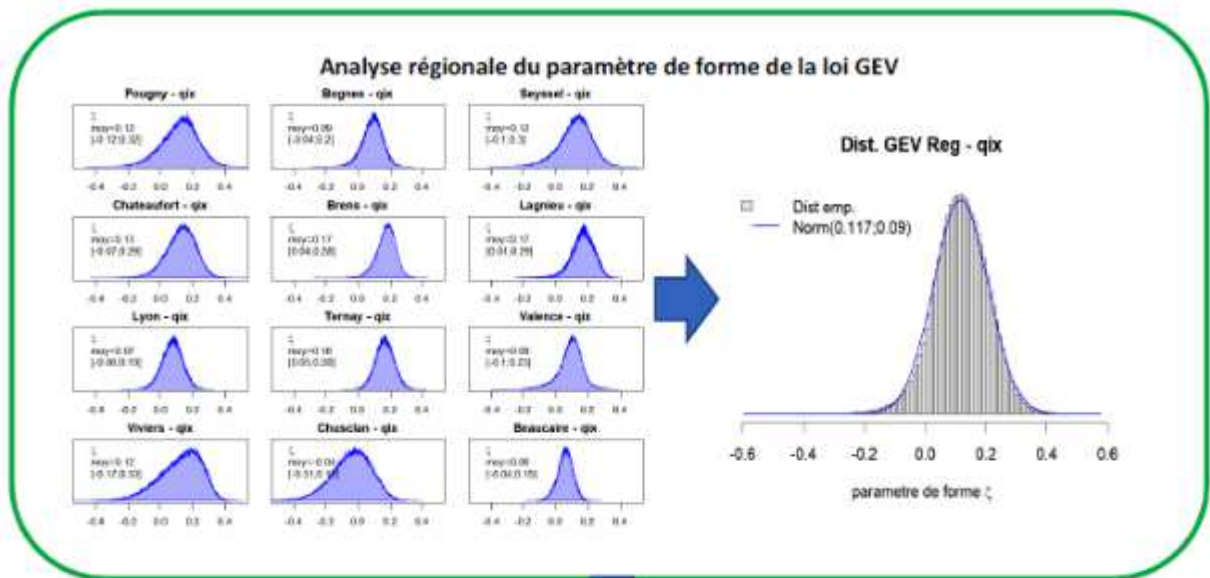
Analyse régionale du paramètre de forme de la loi GEV

Pougny - qix
ξ
moy=0.12
[-0.12;0.32]
-0.4 -0.2 0.0 0.2 0.4

Bognes - qix
ξ
moy=0.09
[-0.04;0.2]
-0.4 -0.2 0.0 0.2 0.4

Seyssel - qix
ξ
moy=0.12
[-0.1;0.3]
-0.4 -0.2 0.0 0.2 0.4

Chateaufort - qix
ξ
moy=0.11
[-0.07;0.29]
-0.4 -0.2 0.0 0.2 0.4

Brens - qix
ξ
moy=0.17
[0.04;0.28]
-0.4 -0.2 0.0 0.2 0.4

Lagnieu - qix
ξ
moy=0.17
[0.01;0.29]
-0.4 -0.2 0.0 0.2 0.4

Lyon - qix
ξ
moy=0.07
[-0.06;0.19]
-0.4 -0.2 0.0 0.2 0.4

Ternay - qix
ξ
moy=0.16
[0.05;0.26]
-0.4 -0.2 0.0 0.2 0.4

Valence - qix
ξ
moy=0.08
[-0.1;0.23]
-0.4 -0.2 0.0 0.2 0.4

Viviers - qix
ξ
moy=0.12
[-0.17;0.33]
-0.4 -0.2 0.0 0.2 0.4

Chusclan - qix
ξ
moy=-0.04
[-0.31;0.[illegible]]
-0.4 -0.2 0.0 0.2 0.4

Beaucaire - qix
ξ
moy=0.06
[-0.04;0.15]
-0.4 -0.2 0.0 0.2 0.4

Dist. GEV Reg - qix
Dist emp.
Norm(0.117;0.09)
-0.6 -0.4 -0.2 0.0 0.2 0.4 0.6
parametre de forme ξ